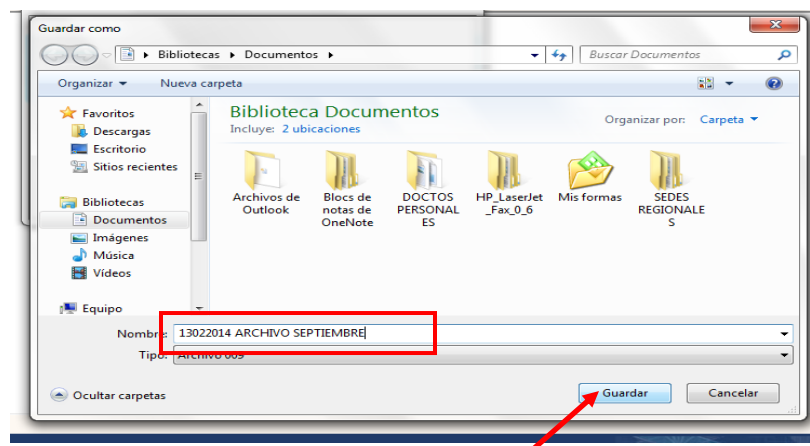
Guardar como

Bibliotecas ▸ Documentos ▸

Buscar Documentos

Organizar ▾ Nueva carpeta

Favoritos
Descargas
Escritorio
Sitios recientes

Bibliotecas
Documentos
Imágenes
Música
Vídeos

Equipo

Biblioteca Documentos
Incluye: 2 ubicaciones

Organizar por: Carpeta ▾

Archivos de Outlook
Blocs de notas de OneNote
DOCTOS PERSONALES
HP_LaserJet_Fax_0_6
Mis formas
SEDES REGIONALES

Nombre: 13022014 ARCHIVO SEPTIEMBRE
Tipo: Archivo 003

Ocultar carpetas

Guardar Cancelar